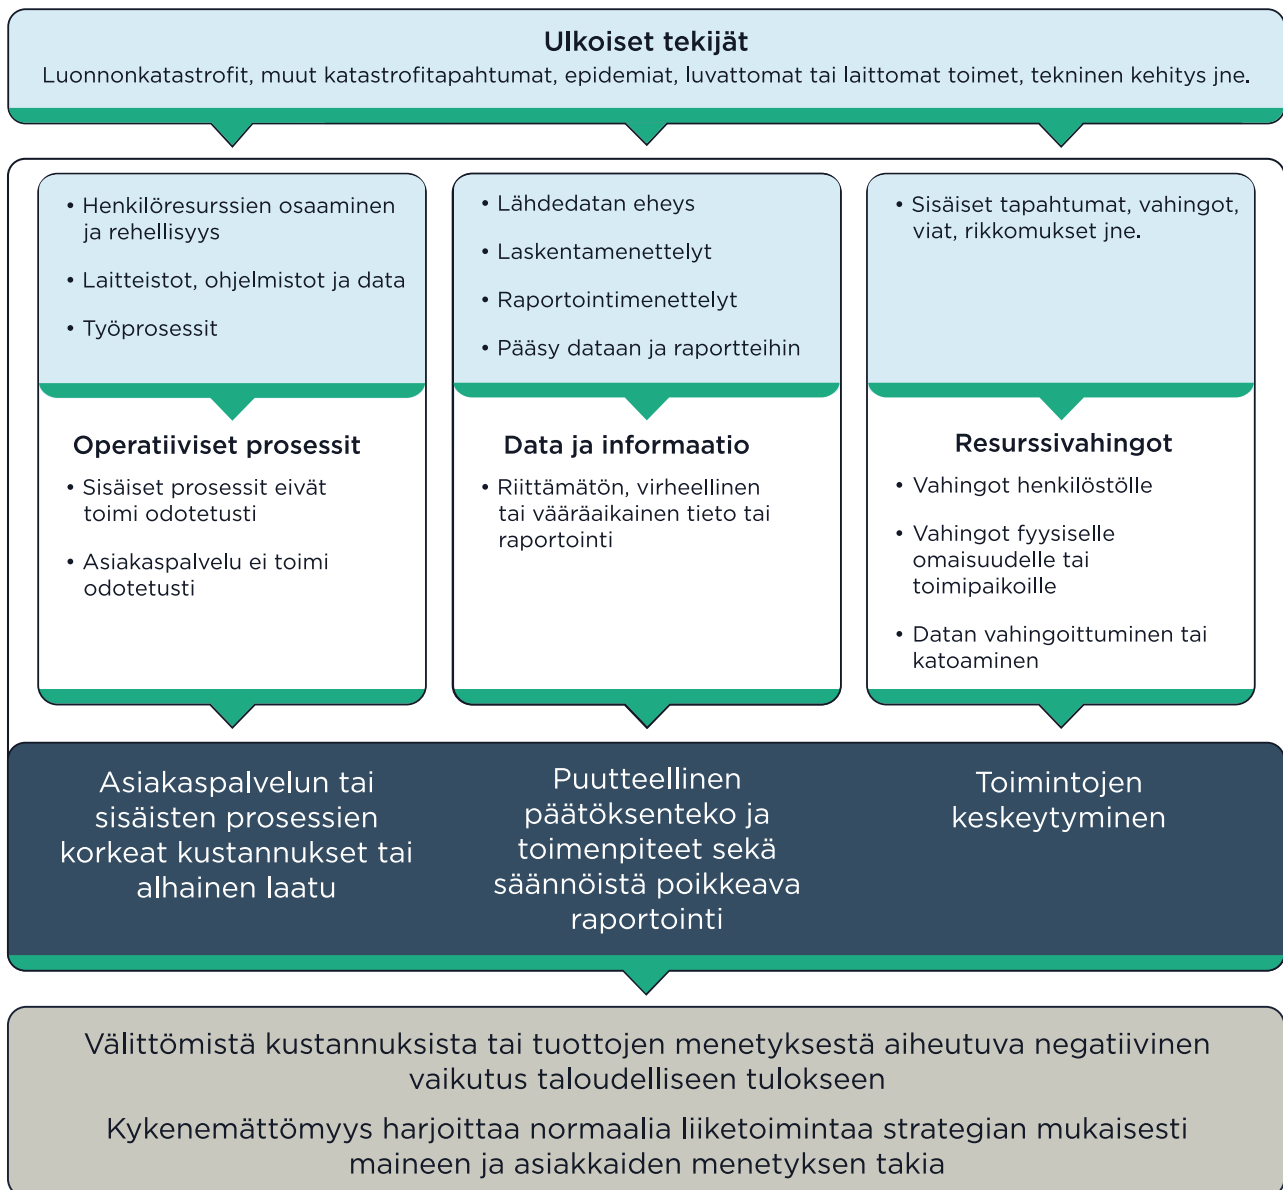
Ulkoiset tekijät
Luonnonkatastrofit, muut katastrofitapahtumat, epidemiat, luvattomat tai laittomat toimet, tekninen kehitys jne.

• Henkilöresurssien osaaminen ja rehellisyys
• Laitteistot, ohjelmistot ja data
• Työprosessit

Operatiiviset prosessit
• Sisäiset prosessit eivät toimi odotetusti
• Asiakaspalvelu ei toimi odotetusti

• Lähdedatan eheys
• Laskentamenettelyt
• Raportointimenettelyt
• Pääsy dataan ja raportteihin

Data ja informaatio
• Riittämätön, virheellinen tai vääräaikainen tieto tai raportointi

• Sisäiset tapahtumat, vahingot, viat, rikkomukset jne.

Resurssivahingot
• Vahingot henkilöstölle
• Vahingot fyysiselle omaisuudelle tai toimipaikoille
• Datan vahingoittuminen tai katoaminen

Asiakaspalvelun tai sisäisten prosessien korkeat kustannukset tai alhainen laatu

Puutteellinen päätöksenteko ja toimenpiteet sekä säännöistä poikkeava raportointi

Toimintojen keskeytyminen

Välittömistä kustannuksista tai tuottojen menetyksestä aiheutuva negatiivinen vaikutus taloudelliseen tulokseen

Kykenemättömyys harjoittaa normaalia liiketoimintaa strategian mukaisesti maineen ja asiakkaiden menetyksen takia